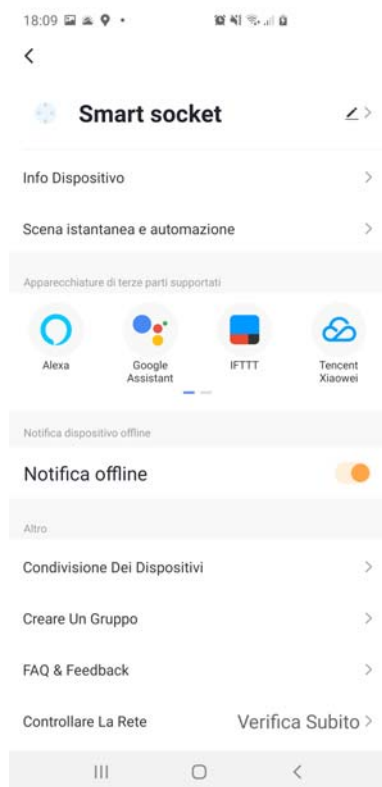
18:09

<

Smart socket

Info Dispositivo >

Scena istantanea e automazione >

Apparecchiature di terze parti supportati

Alexa

Google Assistant

IFTTT

Tencent Xiaowei

Notifica dispositivo offline

Notifica offline

Altro

Condivisione Dei Dispositivi >

Creare Un Gruppo >

FAQ & Feedback >

Controllare La Rete

Verifica Subito >